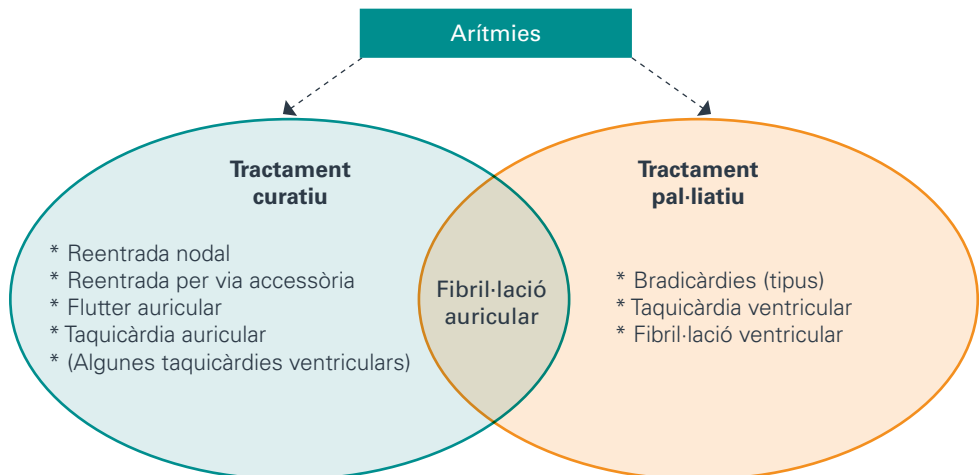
Arítmies

Tractament curatiu

* Reentrada nodal
* Reentrada per via accessòria
* Flutter auricular
* Taquicàrdia auricular
* (Algunes taquicàrdies ventriculars)

Fibril·lació auricular

Tractament pal·liatiu

* Bradicàrdies (tipus)
* Taquicàrdia ventricular
* Fibril·lació ventricular